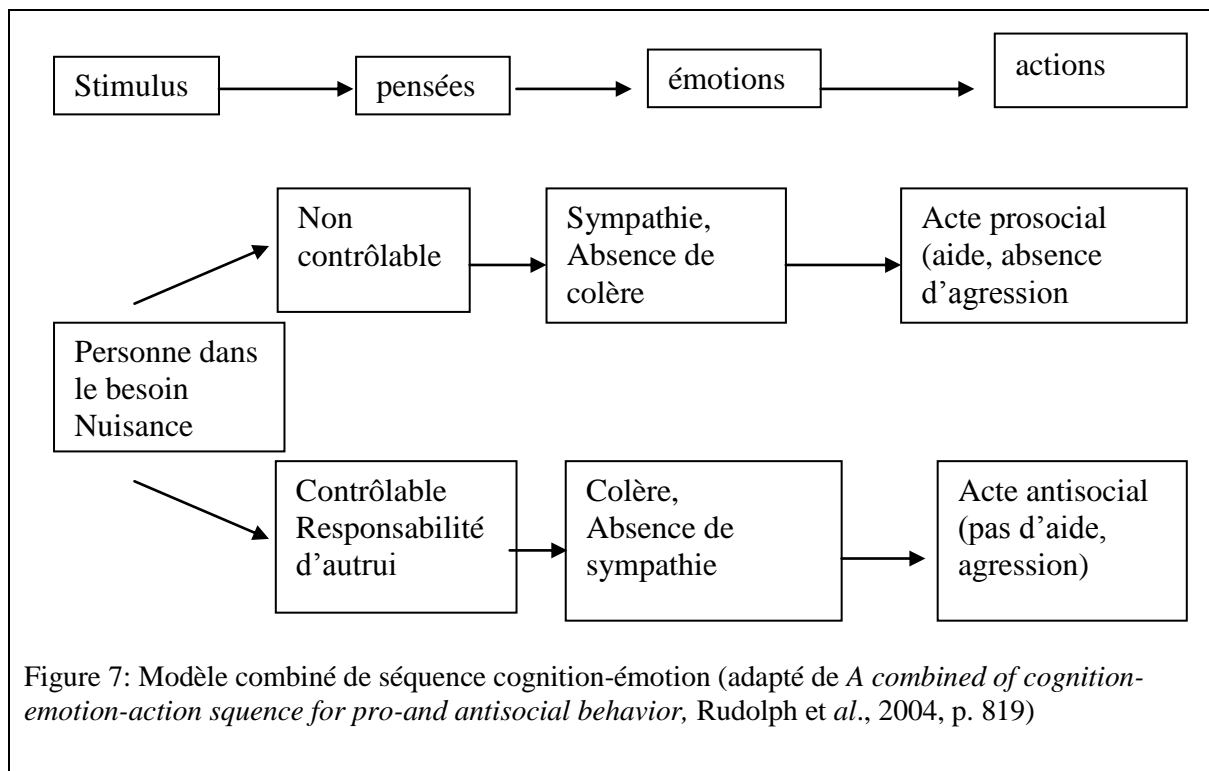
Stimulus

pensées

émotions

actions

Non contrôlable

Sympathie, Absence de colère

Acte prosocial (aide, absence d'agression

Personne dans le besoin Nuisance

Contrôlable Responsabilité d'autrui

Colère, Absence de sympathie

Acte antisocial (pas d'aide, agression)

Figure 7: Modèle combiné de séquence cognition-émotion (adapté de *A combined of cognition-emotion-action squence for pro-and antisocial behavior,* Rudolph et *al*., 2004, p. 819)